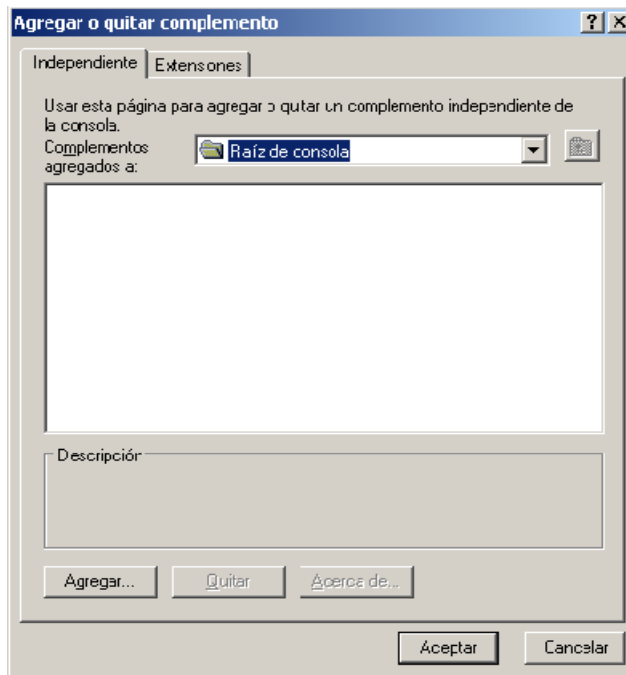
Agregar o quitar complemento

?
X

Independiente
Extensiones

Usar esta página para agregar o quitar un complemento independiente de la consola.

Complementos agregados a:

Raíz de consola

Descripción

Agregar...
Quitar
Acerca de...

Aceptar
Cancelar